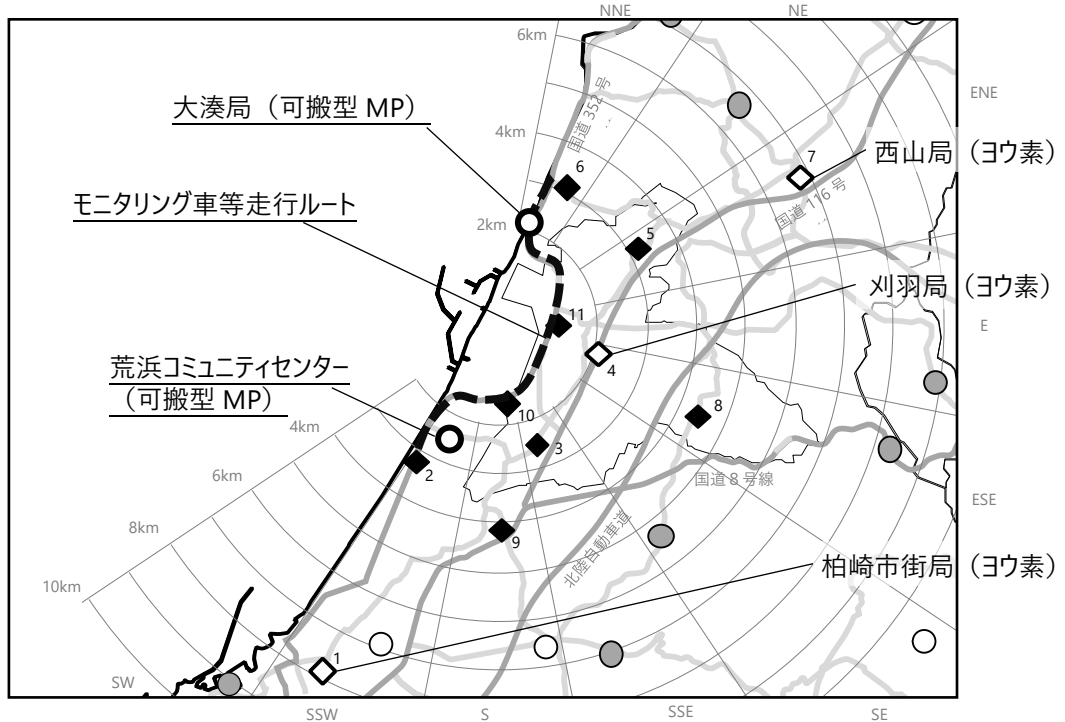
NNE
NE
6km
ENE
大湊局（可搬型 MP）
4km
国道 352 号
6
7
西山局（ヨウ素）
モニタリング車等走行ルート
国道 116 号
2km
5
刈羽局（ヨウ素）
11
E
荒浜コミュニティセンター
（可搬型 MP）
4
4km
10
8
3
6km
2
国道 8 号線
ESE
8km
9
北陸自動車道
10km
柏崎市街局（ヨウ素）
1
SW
SSW
S
SSE
SE